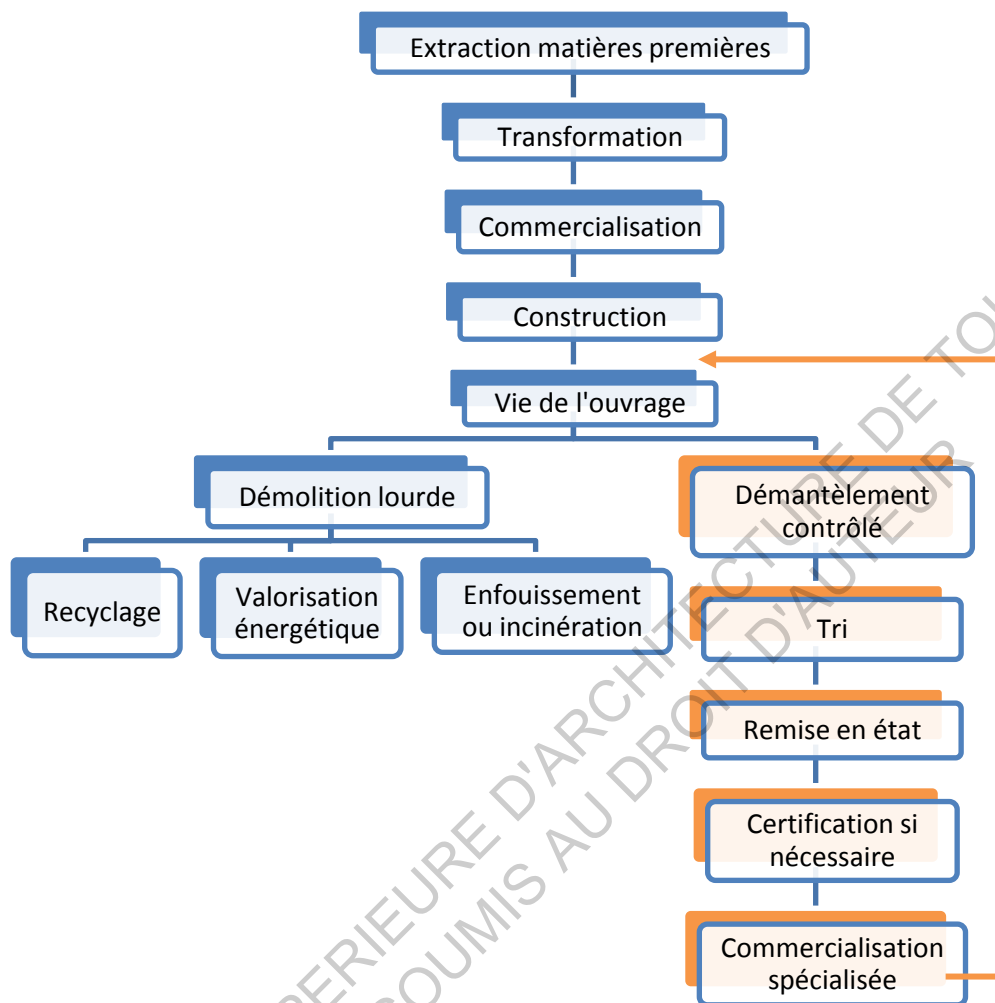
Extraction matières premières

Transformation

Commercialisation

Construction

Vie de l'ouvrage

Démolition lourde

Démantèlement contrôlé

Recyclage

Valorisation énergétique

Enfouissement ou incinération

Tri

Remise en état

Certification si nécessaire

Commercialisation spécialisée

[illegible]ERIEURE D'ARCHITECTURE DE TO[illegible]
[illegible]OUMIS AU DROIT D'AUTEUR